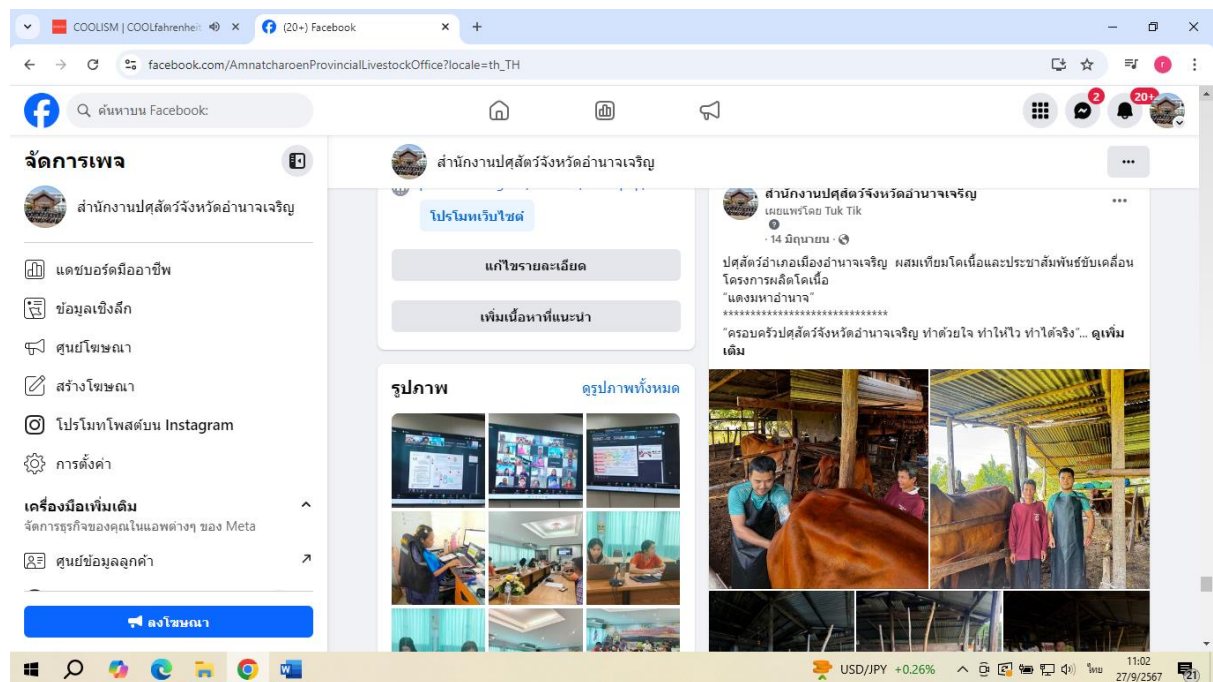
COOLISM | COOLfahrenheit ×
(20+) Facebook ×
+

facebook.com/AmnatcharoenProvincialLivestockOffice?locale=th_TH

ค้นหาบน Facebook

2
20+

จัดการเพจ

สำนักงานปศุสัตว์จังหวัดอำนาจเจริญ

แดชบอร์ดมืออาชีพ
ข้อมูลเชิงลึก
ศูนย์โฆษณา
สร้างโฆษณา
โปรโมทโพสต์บน Instagram
การตั้งค่า

เครื่องมือเพิ่มเติม
จัดการธุรกิจของคุณในแอพต่างๆ ของ Meta

ศูนย์ข้อมูลลูกค้า

ลงโฆษณา

สำนักงานปศุสัตว์จังหวัดอำนาจเจริญ

...

โปรโมทเว็บไซต์

แก้ไขรายละเอียด

เพิ่มเนื้อหาที่แนะนำ

รูปภาพ
ดูรูปภาพทั้งหมด

สำนักงานปศุสัตว์จังหวัดอำนาจเจริญ
เผยแพร่โดย Tuk Tik
· 14 มิถุนายน ·

...

ปศุสัตว์อำเภอเมืองอำนาจเจริญ ผสมเทียมโคเนื้อและประชาสัมพันธ์ขับเคลื่อนโครงการผลิตโคเนื้อ
"แดงมหาอำนาจ"
****************************
"ครอบครัวปศุสัตว์จังหวัดอำนาจเจริญ ทำด้วยใจ ทำให้ไว ทำได้จริง"... ดูเพิ่มเติม

USD/JPY +0.26%
ไทย
11:02
27/9/2567
21